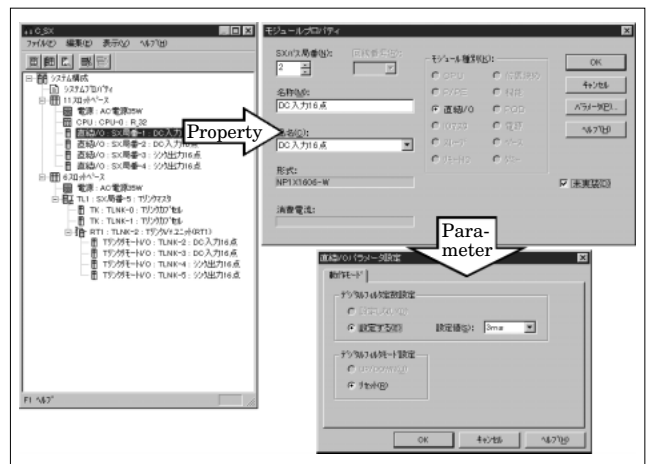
C_SX
ファイル(F) 編集(E) 表示(V) ヘルプ(H)
システム構成
システムプロパティ
11スロットベース
電源：AC電源35W
CPU：CPU-0：R_32
直結I/O：SX局番-1：DC入力16点
直結I/O：SX局番-2：DC入力16点
直結I/O：SX局番-3：シンク出力16点
直結I/O：SX局番-4：シンク出力16点
6スロットベース
電源：AC電源35W
TL1：SX局番-5：T-リンクマスタ
TK：TLNK-0：T-リンクロードセル
TK：TLNK-1：T-リンクロードセル
RT1：TLNK-2：T-リンクIFユニット(RT1)
T-リンクモードI/O：TLNK-2：DC入力16点
T-リンクモードI/O：TLNK-3：DC入力16点
T-リンクモードI/O：TLNK-4：シンク出力16点
T-リンクモードI/O：TLNK-5：シンク出力16点
F1 ヘルプ

モジュールプロパティ
SXバス局番(S):
2
占有局番(E):
名称(N):
DC入力16点
品名(P):
DC入力16点
形式:
NP1X1606-W
消費電流:
モジュール種別(K):
CPU
直結I/O
位置決め
電源
リモート
OK
キャンセル
パラメータ(P)...
ヘルプ(H)
未実装(G)

Property

Para-
meter

直結I/Oパラメータ設定
動作モード
デジタルフィルタ定数設定
設定しない(N)
設定する(E)
設定値(S): 3ms
デジタルフィルタモード設定
リセット(R)
OK
キャンセル
ヘルプ(H)